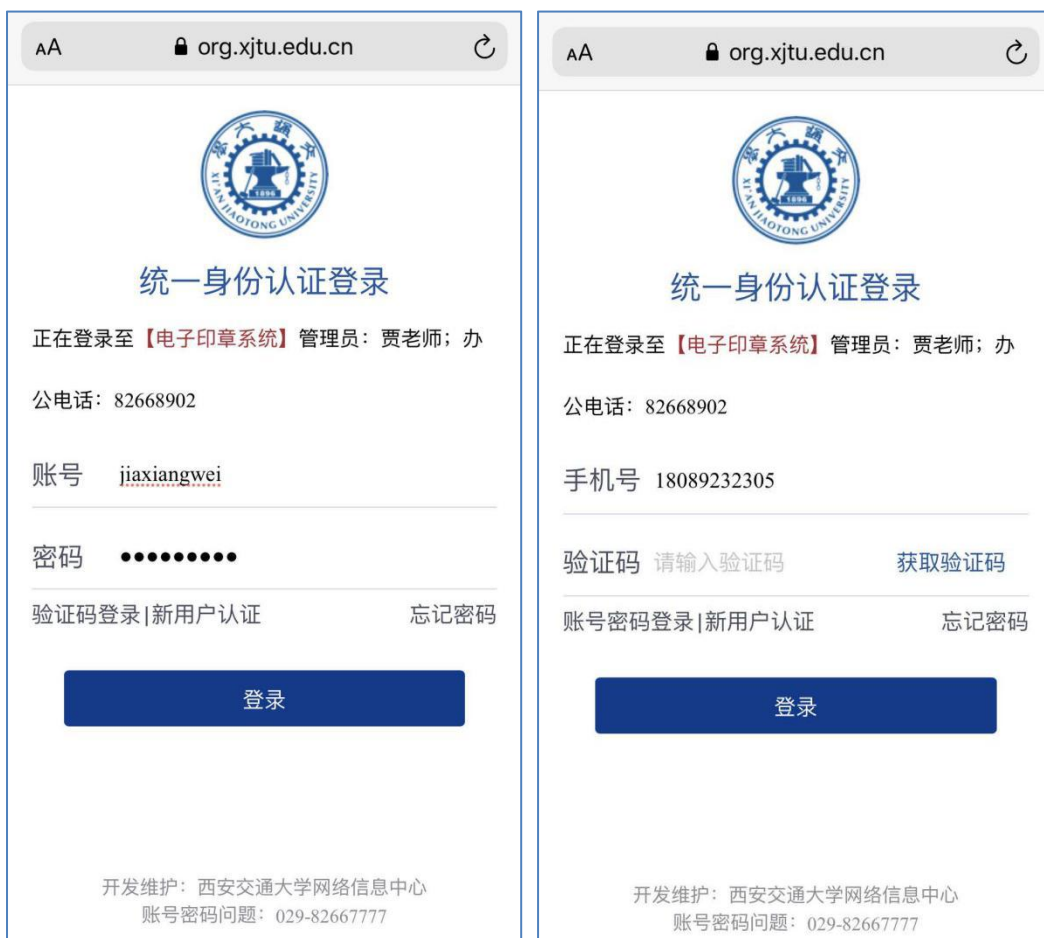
AA org.xjtu.edu.cn

西安交通大学 XI'AN JIAOTONG UNIVERSITY 1896

统一身份认证登录

正在登录至【电子印章系统】管理员：贾老师；办公电话：82668902

账号 jiaxiangwei

密码 •••••••••

验证码登录|新用户认证 忘记密码

登录

开发维护：西安交通大学网络信息中心
账号密码问题：029-82667777

AA org.xjtu.edu.cn

西安交通大学 XI'AN JIAOTONG UNIVERSITY 1896

统一身份认证登录

正在登录至【电子印章系统】管理员：贾老师；办公电话：82668902

手机号 18089232305

验证码 请输入验证码 获取验证码

账号密码登录|新用户认证 忘记密码

登录

开发维护：西安交通大学网络信息中心
账号密码问题：029-82667777